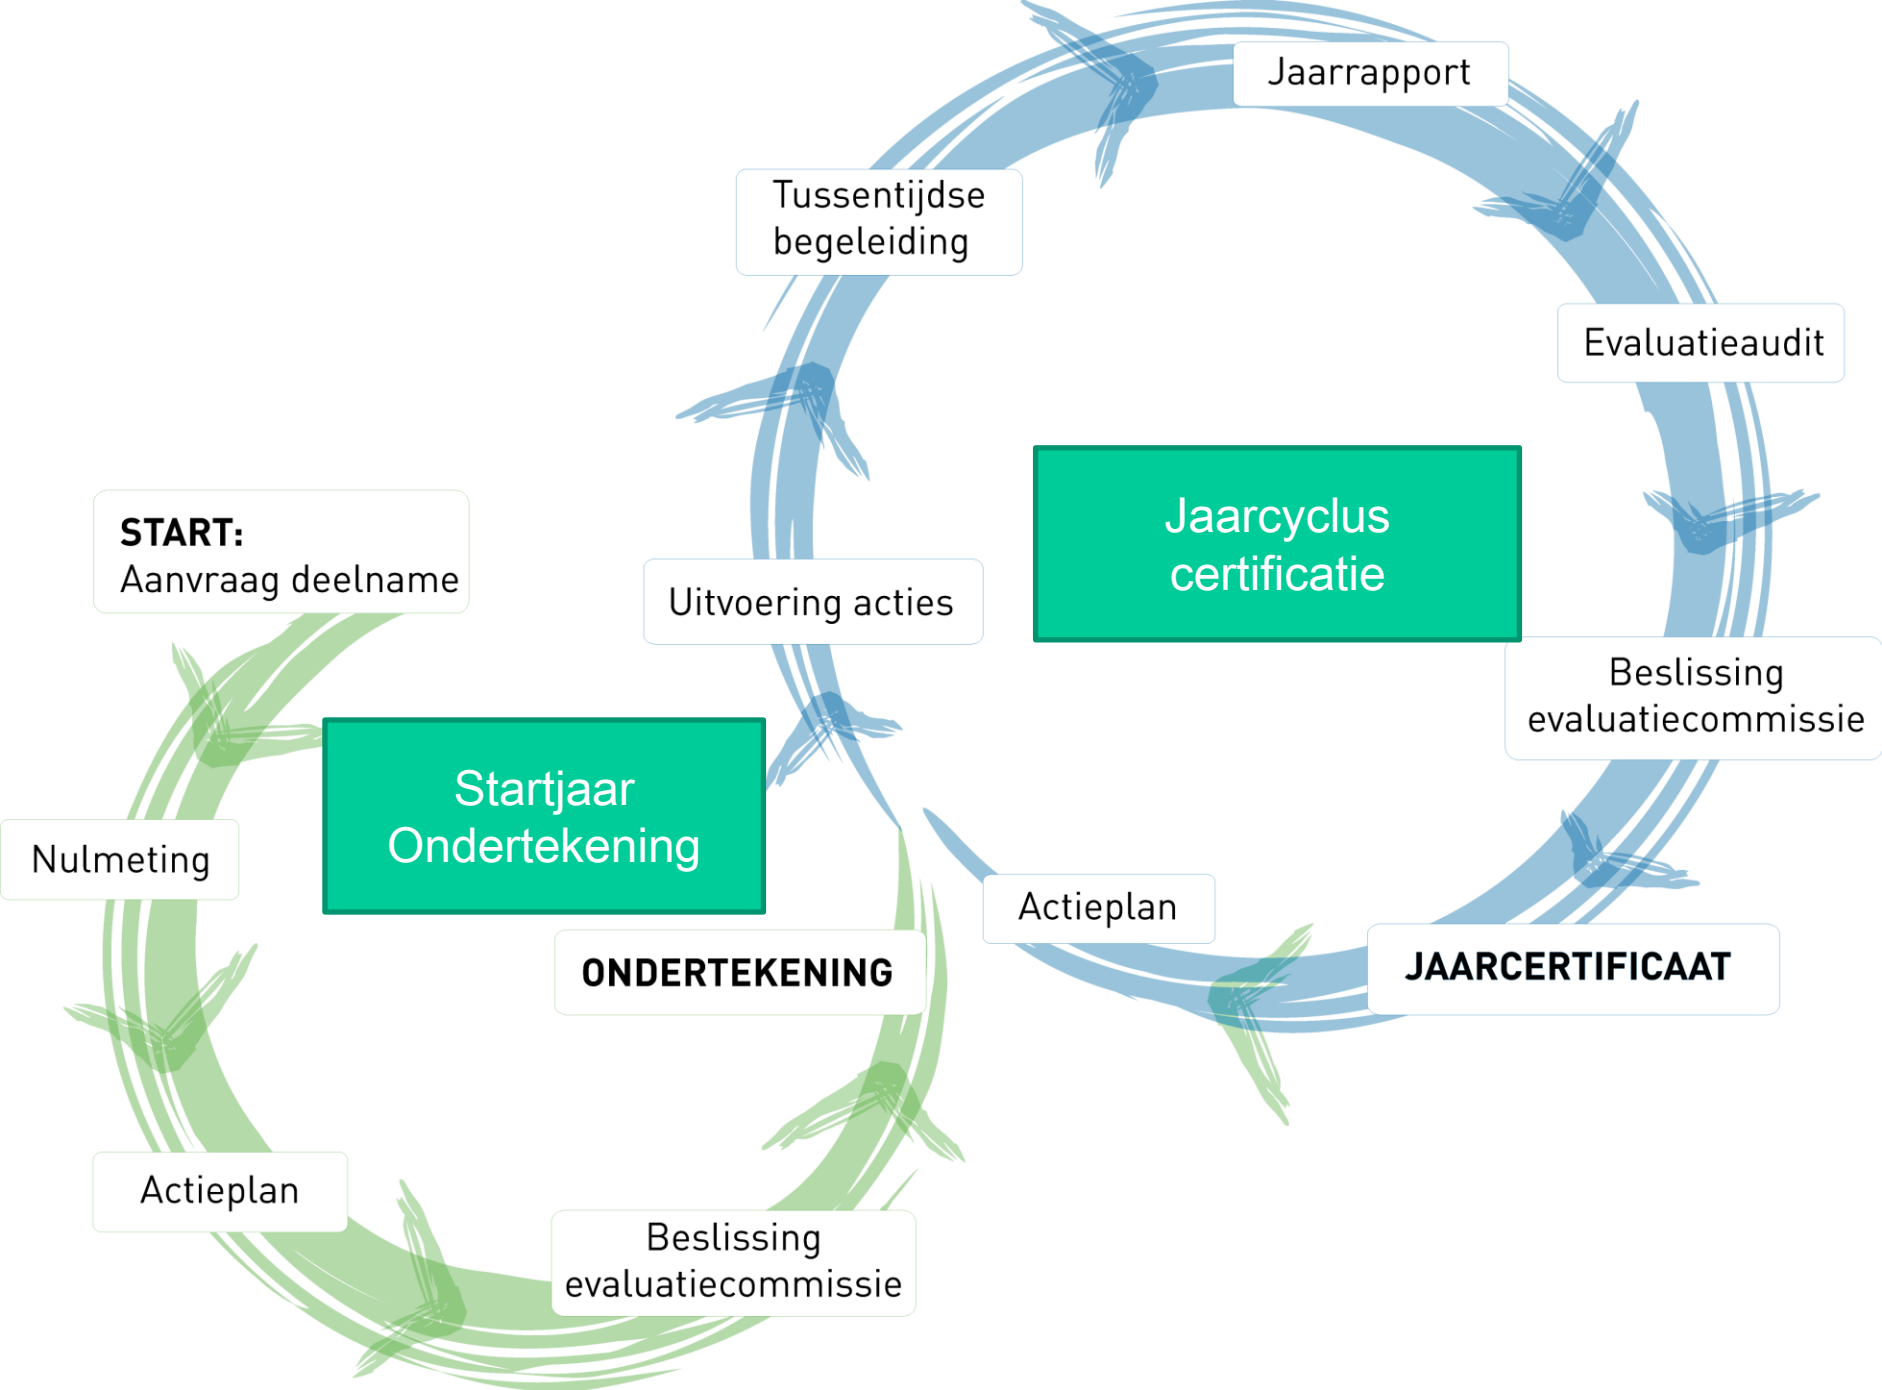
START:
Aanvraag deelname

Nulmeting

Startjaar
Ondertekening

Actieplan

Beslissing
evaluatiecommissie

ONDERTEKENING

Uitvoering acties

Tussentijdse
begeleiding

Jaarrapport

Evaluatieaudit

Jaarcyclus
certificatie

Beslissing
evaluatiecommissie

JAARCERTIFICAAT

Actieplan